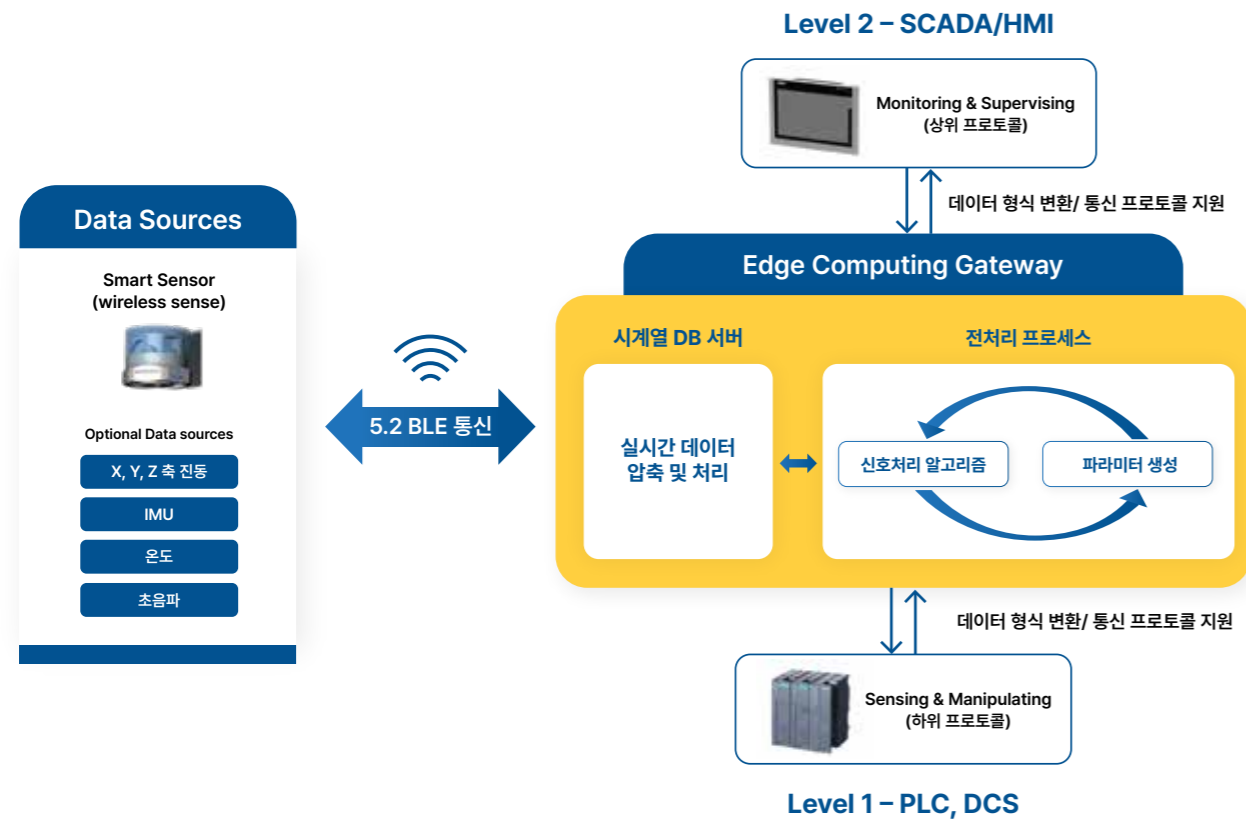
Level 2 – SCADA/HMI

Monitoring & Supervising
(상위 프로토콜)

데이터 형식 변환/ 통신 프로토콜 지원

Data Sources

Smart Sensor
(wireless sense)

Optional Data sources

X, Y, Z 축 진동

IMU

온도

초음파

5.2 BLE 통신

Edge Computing Gateway

시계열 DB 서버

전처리 프로세스

실시간 데이터
압축 및 처리

신호처리 알고리즘

파라미터 생성

데이터 형식 변환/ 통신 프로토콜 지원

Sensing & Manipulating
(하위 프로토콜)

Level 1 – PLC, DCS